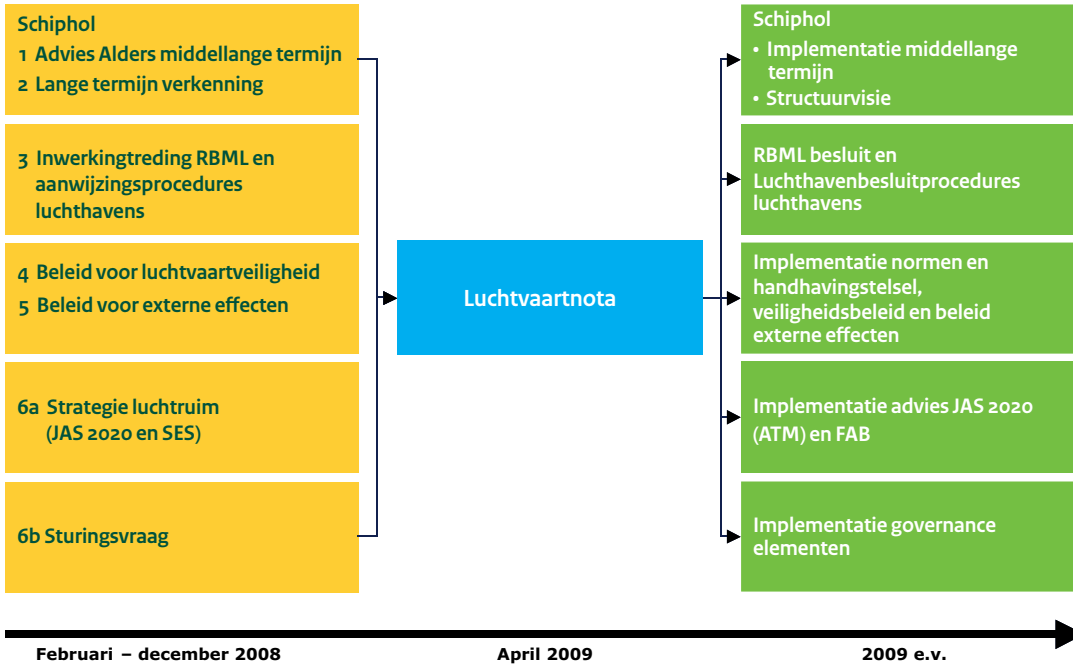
Schiphol
1 Advies Alders middellange termijn
2 Lange termijn verkenning

3 Inwerkingtreding RBML en aanwijzingsprocedures luchthavens

4 Beleid voor luchtvaartveiligheid
5 Beleid voor externe effecten

6a Strategie luchtruim (JAS 2020 en SES)

6b Sturingsvraag

Luchtvaartnota

Schiphol
• Implementatie middellange termijn
• Structuurvisie

RBML besluit en Luchthavenbesluitprocedures luchthavens

Implementatie normen en handhavingstelsel, veiligheidsbeleid en beleid externe effecten

Implementatie advies JAS 2020 (ATM) en FAB

Implementatie governance elementen

Februari – december 2008

April 2009

2009 e.v.